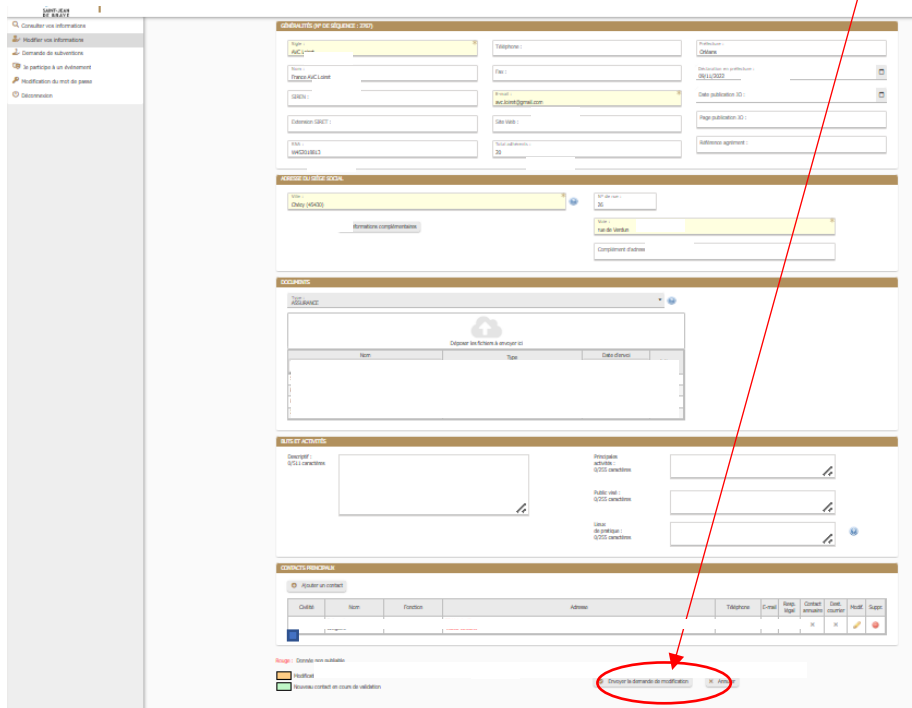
SAINT-JEAN DE BRAYE

Consulter vos informations
Modifier vos informations
Demande de subventions
Je participe à un évènement
Modification du mot de passe
Déconnexion

GÉNÉRALITÉS (N° DE SÉQUENCE : 2707)

Sigle :
AVC L

Téléphone :

Préfecture :
Orléans

Nom :
France AVC Loiret

Fax :

Déclaration en préfecture :
09/11/2022

SIREN :

E-mail :
avc.loiret@gmail.com

Date publication JO :

Extension SIRET :

Site Web :

Page publication JO :

RNA :
W452016013

Total adhérents :
25

Référence agrément :

ADRESSE DU SIÈGE SOCIAL

Ville :
Chécy (45430)

N° de rue :
30

Informations complémentaires

Voie :
rue de Verdun

Complément d'adresse

DOCUMENTS

Type :
ASSURANCE

Déposer les fichiers à envoyer ici

| Nom | Type | Date d'envoi |
|---|---|---|

BUTS ET ACTIVITÉS

Descriptif :
0/511 caractères

Principales activités :
0/255 caractères

Public visé :
0/255 caractères

Lieux de pratique :
0/255 caractères

CONTACTS PRINCIPAUX

Ajouter un contact

| Civilité | Nom | Fonction | Adresse | Téléphone | E-mail | Resp. légal | Contact annuaire | Dest. courrier | Modif. | Suppr. |
|---|---|---|---|---|---|---|---|---|---|---|
| | | | | | | | × | × | | |

Rouge : Donnée non publiable
Modifiable
Nouveau contact en cours de validation

Envoyer la demande de modification
Annuler